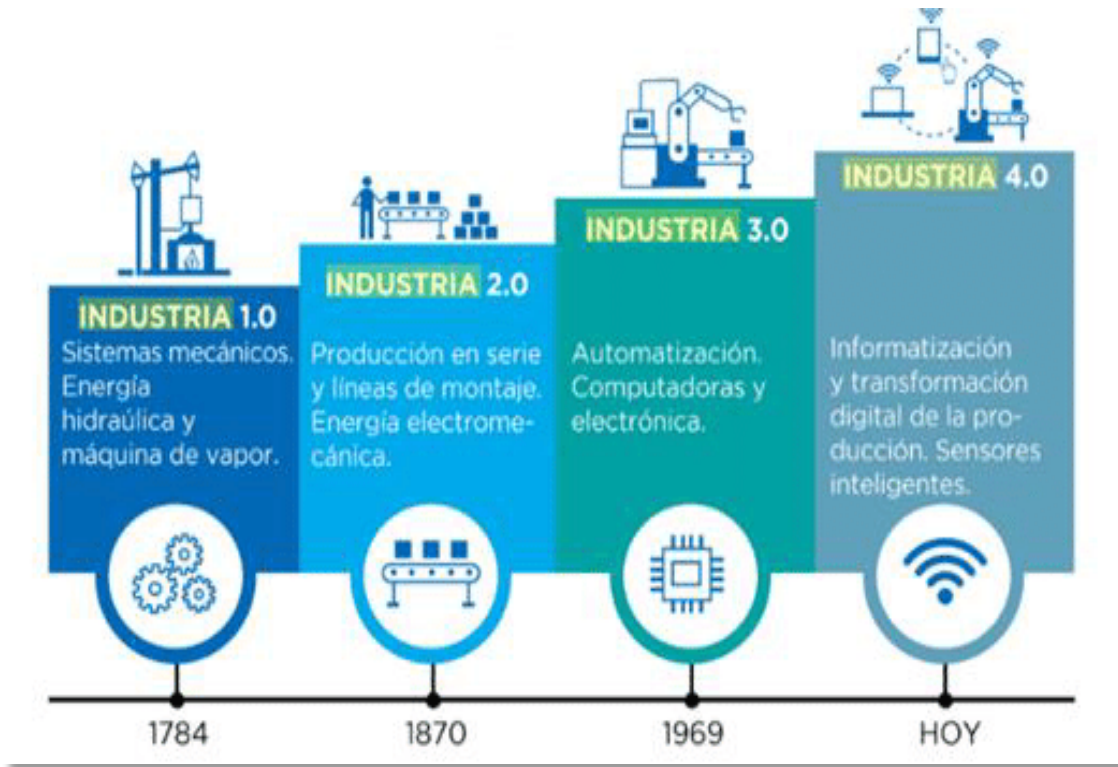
INDUSTRIA 1.0
Sistemas mecánicos. Energía hidraúlica y máquina de vapor.

INDUSTRIA 2.0
Producción en serie y líneas de montaje. Energía electromecánica.

INDUSTRIA 3.0
Automatización. Computadoras y electrónica.

INDUSTRIA 4.0
Informatización y transformación digital de la producción. Sensores inteligentes.

1784

1870

1969

HOY